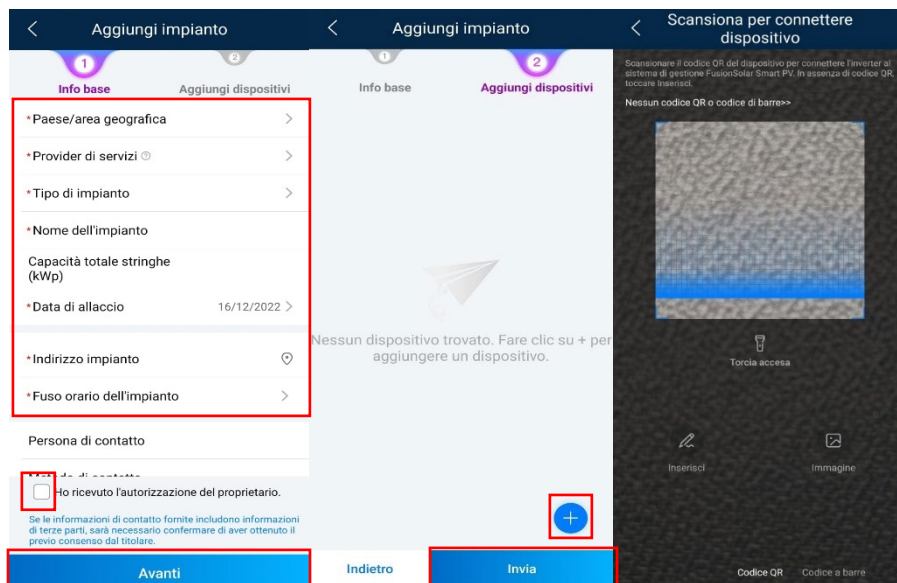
Aggiungi impianto

1 Info base
2 Aggiungi dispositivi

*Paese/area geografica
*Provider di servizi
*Tipo di impianto
*Nome dell'impianto
Capacità totale stringhe (kWp)
*Data di allaccio 16/12/2022
*Indirizzo impianto
*Fuso orario dell'impianto
Persona di contatto
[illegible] di contatto
Ho ricevuto l'autorizzazione del proprietario.

Se le informazioni di contatto fornite includono informazioni di terze parti, sarà necessario confermare di aver ottenuto il previo consenso del titolare.

Avanti

Aggiungi impianto

1 Info base
2 Aggiungi dispositivi

Nessun dispositivo trovato. Fare clic su + per aggiungere un dispositivo.

+

Indietro
Invia

Scansiona per connettere dispositivo

Scansionare il codice QR del dispositivo per connettere l'inverter al sistema di gestione FusionSolar Smart PV. In assenza di codice QR, toccare Inserisci.

Nessun codice QR o codice di barre>>

Torcia accesa

Inserisci
Immagine

Codice QR
Codice a barre